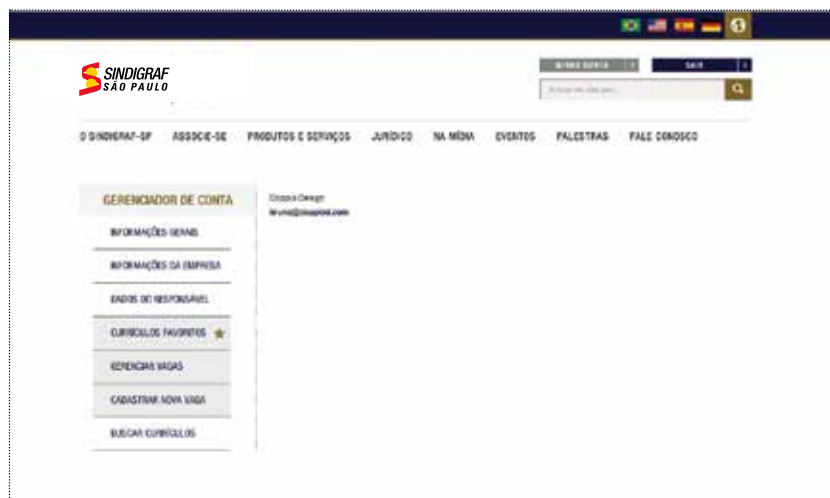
SINDIGRAF
SÃO PAULO

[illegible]
SAIR
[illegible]

O SINDIGRAF-SP
ASSOCIE-SE
PRODUTOS E SERVIÇOS
JURÍDICO
NA MÍDIA
EVENTOS
PALESTRAS
FALE CONOSCO

GERENCIADOR DE CONTA
INFORMAÇÕES GERAIS
INFORMAÇÕES DA EMPRESA
DADOS DO RESPONSÁVEL
CURRÍCULOS FAVORITOS
GERENCIAR VAGAS
CADASTRAR NOVA VAGA
BUSCAR CURRÍCULOS

Coopia Design
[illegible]